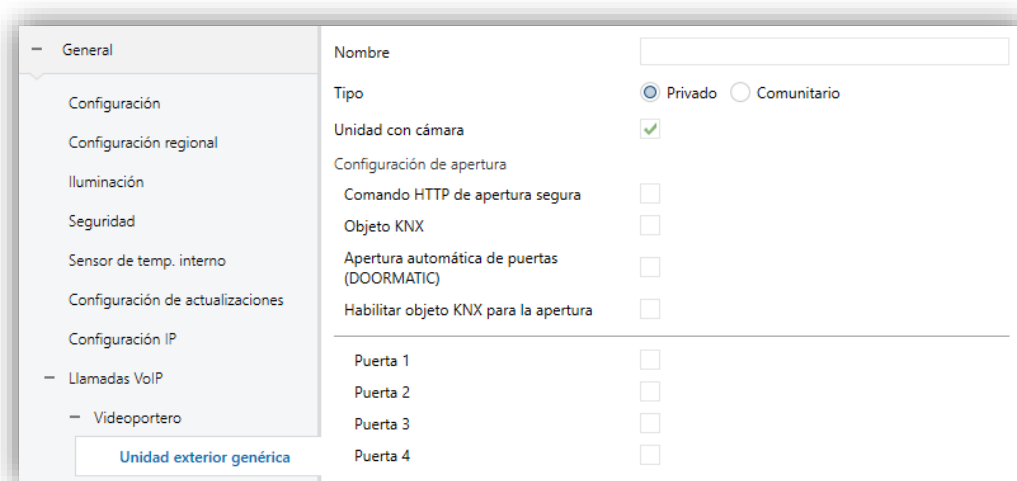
– General

Configuración

Configuración regional

Iluminación

Seguridad

Sensor de temp. interno

Configuración de actualizaciones

Configuración IP

– Llamadas VoIP

– Videoportero

Unidad exterior genérica

Nombre

Tipo Privado Comunitario

Unidad con cámara

Configuración de apertura

Comando HTTP de apertura segura

Objeto KNX

Apertura automática de puertas (DOORMATIC)

Habilitar objeto KNX para la apertura

Puerta 1

Puerta 2

Puerta 3

Puerta 4